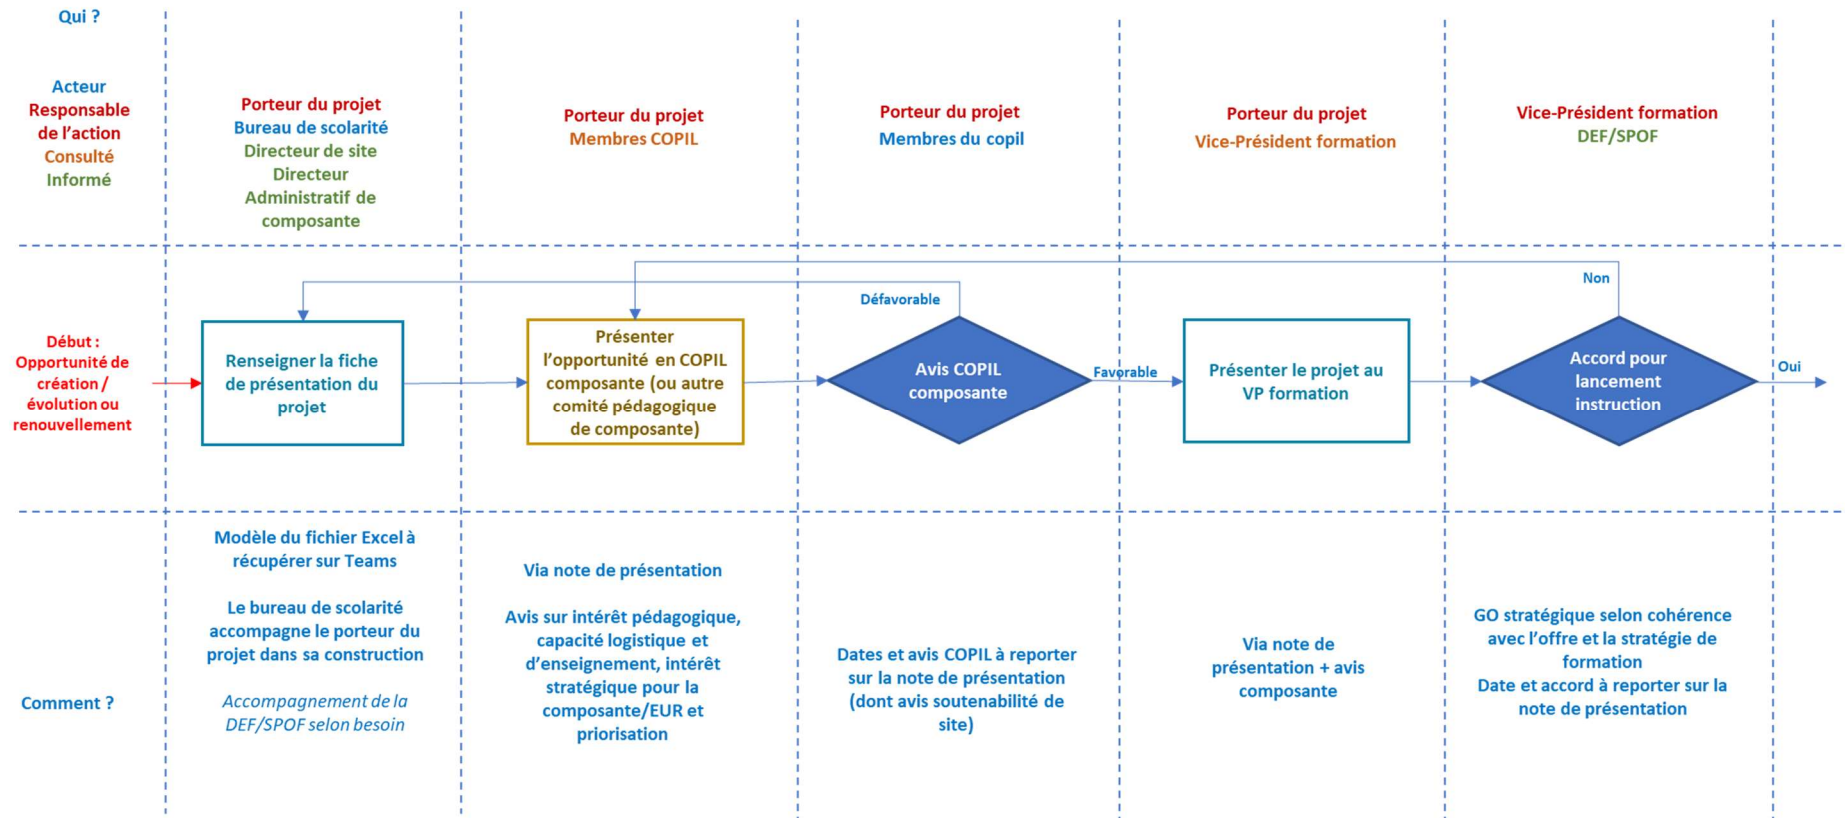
Qui ?

Acteur
Responsable de l'action
Consulté
Informé

Porteur du projet
Bureau de scolarité
Directeur de site
Directeur Administratif de composante

Porteur du projet
Membres COPIL

Porteur du projet
Membres du copil

Porteur du projet
Vice-Président formation

Vice-Président formation
DEF/SPOF

Début : Opportunité de création / évolution ou renouvellement

Renseigner la fiche de présentation du projet

Présenter l'opportunité en COPIL composante (ou autre comité pédagogique de composante)

Défavorable

Avis COPIL composante

Favorable

Présenter le projet au VP formation

Non

Accord pour lancement instruction

Oui

Comment ?

Modèle du fichier Excel à récupérer sur Teams

Le bureau de scolarité accompagne le porteur du projet dans sa construction

Accompagnement de la DEF/SPOF selon besoin

Via note de présentation

Avis sur intérêt pédagogique, capacité logistique et d'enseignement, intérêt stratégique pour la composante/EUR et priorisation

Dates et avis COPIL à reporter sur la note de présentation (dont avis soutenabilité de site)

Via note de présentation + avis composante

GO stratégique selon cohérence avec l'offre et la stratégie de formation
Date et accord à reporter sur la note de présentation